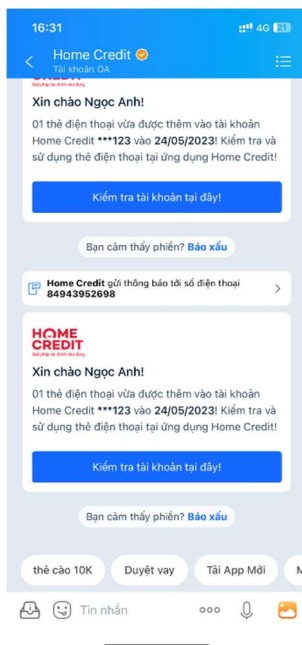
16:31
4G

Home Credit
Tài khoản OA

Xin chào Ngọc Anh!

01 thẻ điện thoại vừa được thêm vào tài khoản Home Credit ***123 vào 24/05/2023! Kiểm tra và sử dụng thẻ điện thoại tại ứng dụng Home Credit!

Kiểm tra tài khoản tại đây!

Bạn cảm thấy phiền? Báo xấu

Home Credit gửi thông báo tới số điện thoại 84943952698

HOME CREDIT
Giải pháp tài chính nhân dụng

Xin chào Ngọc Anh!

01 thẻ điện thoại vừa được thêm vào tài khoản Home Credit ***123 vào 24/05/2023! Kiểm tra và sử dụng thẻ điện thoại tại ứng dụng Home Credit!

Kiểm tra tài khoản tại đây!

Bạn cảm thấy phiền? Báo xấu

thẻ cào 10K
Duyệt vay
Tải App Mới

Tin nhắn